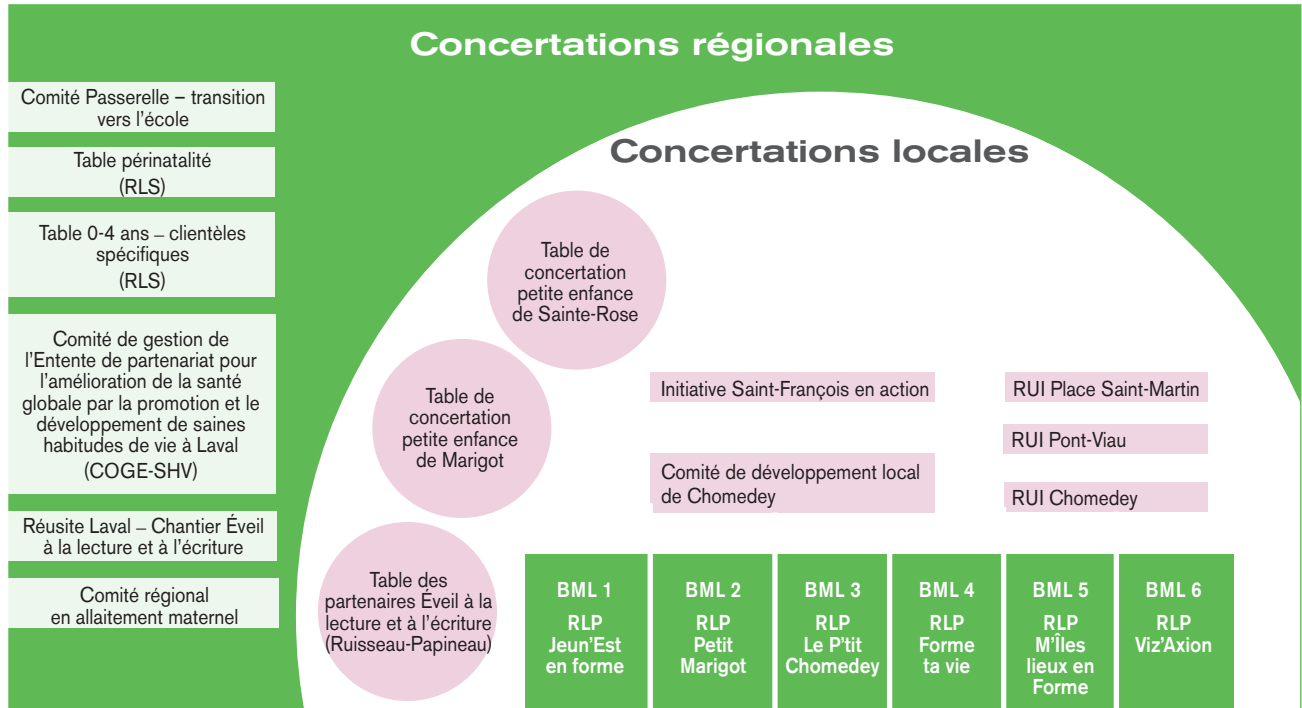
Concertations régionales

Comité Passerelle – transition vers l'école

Table périnatalité (RLS)

Table 0-4 ans – clientèles spécifiques (RLS)

Comité de gestion de l'Entente de partenariat pour l'amélioration de la santé globale par la promotion et le développement de saines habitudes de vie à Laval (COGE-SHV)

Réusite Laval – Chantier Éveil à la lecture et à l'écriture

Comité régional en allaitement maternel

Concertations locales

Table de concertation petite enfance de Sainte-Rose

Table de concertation petite enfance de Marigot

Table des partenaires Éveil à la lecture et à l'écriture (Ruisseau-Papineau)

Initiative Saint-François en action

Comité de développement local de Chomedey

RUI Place Saint-Martin

RUI Pont-Viau

RUI Chomedey

| BML 1 | BML 2 | BML 3 | BML 4 | BML 5 | BML 6 |
|---|---|---|---|---|---|
| RLP Jeun'Est en forme | RLP Petit Marigot | RLP Le P'tit Chomedey | RLP Forme ta vie | RLP M'Îles lieux en Forme | RLP Viz'Axion |